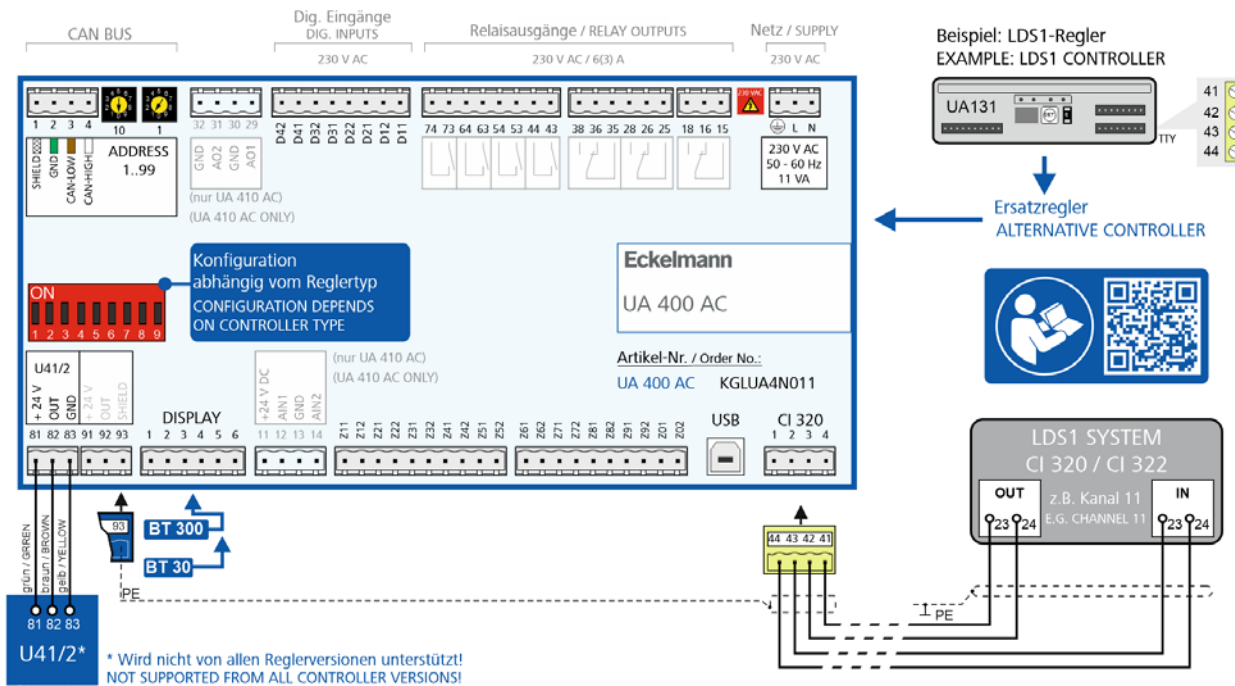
CAN BUS

Dig. Eingänge
DIG. INPUTS
230 V AC

Relaisausgänge / RELAY OUTPUTS
230 V AC / 6(3) A

Netz / SUPPLY
230 V AC

Beispiel: LDS1-Regler
EXAMPLE: LDS1 CONTROLLER

UA131

TTY

41
42
43
44

Ersatzregler
ALTERNATIVE CONTROLLER

1 2 3 4
10 1
SHIELD GND CAN-LOW CAN-HIGH
ADDRESS
1..99

32 31 30 29
GND AO2 GND AO1
(nur UA 410 AC)
(UA 410 AC ONLY)

D42 D41 D32 D31 D22 D21 D12 D11

74 73 64 63 54 53 44 43
38 36 35 28 26 25
18 16 15

230 VAC

L N
230 V AC
50 - 60 Hz
11 VA

ON
1 2 3 4 5 6 7 8 9

Konfiguration
abhängig vom Reglertyp
CONFIGURATION DEPENDS
ON CONTROLLER TYPE

Eckelmann
UA 400 AC

Artikel-Nr. / Order No.:
UA 400 AC KGLUA4N011

U41/2
+ 24 V OUT GND
+ 24 V OUT SHIELD
81 82 83 91 92 93

DISPLAY
1 2 3 4 5 6

+24 V DC AIN1 GND AIN2
11 12 13 14
(nur UA 410 AC)
(UA 410 AC ONLY)

Z11 Z12 Z21 Z22 Z31 Z32 Z41 Z42 Z51 Z52
Z61 Z62 Z71 Z72 Z81 Z82 Z91 Z92 Z01 Z02

USB

CI 320
1 2 3 4

LDS1 SYSTEM
CI 320 / CI 322
OUT
z.B. Kanal 11
E.G. CHANNEL 11
IN
23 24
23 24

93

BT 300
BT 30

44 43 42 41

grün / GREEN
braun / BROWN
gelb / YELLOW

PE
PE

81 82 83
U41/2*

* Wird nicht von allen Reglerversionen unterstützt!
NOT SUPPORTED FROM ALL CONTROLLER VERSIONS!